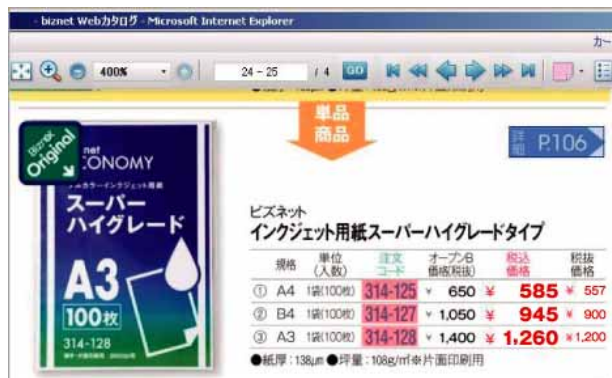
- biznet Webカタログ - Microsoft Internet Explorer

カー

400% 24 - 25 /4 GO

単品商品

詳細 P.106

ビズネット Original net ECONOMY

スーパーハイグレード

A3 100枚 314-128

ビズネット

インクジェット用紙スーパーハイグレードタイプ

| | 規格 | 単位(入数) | 注文コード | オープンB価格(税抜) | 税込価格 | 税抜価格 |
|---|---|---|---|---|---|---|
| ① | A4 | 1袋(100枚) | 314-125 | ¥ 650 | ¥ 585 | ¥ 557 |
| ② | B4 | 1袋(100枚) | 314-127 | ¥ 1,050 | ¥ 945 | ¥ 900 |
| ③ | A3 | 1袋(100枚) | 314-128 | ¥ 1,400 | ¥ 1,260 | ¥ 1,200 |

●紙厚：138μm ●坪量：108g/m²●片面印刷用